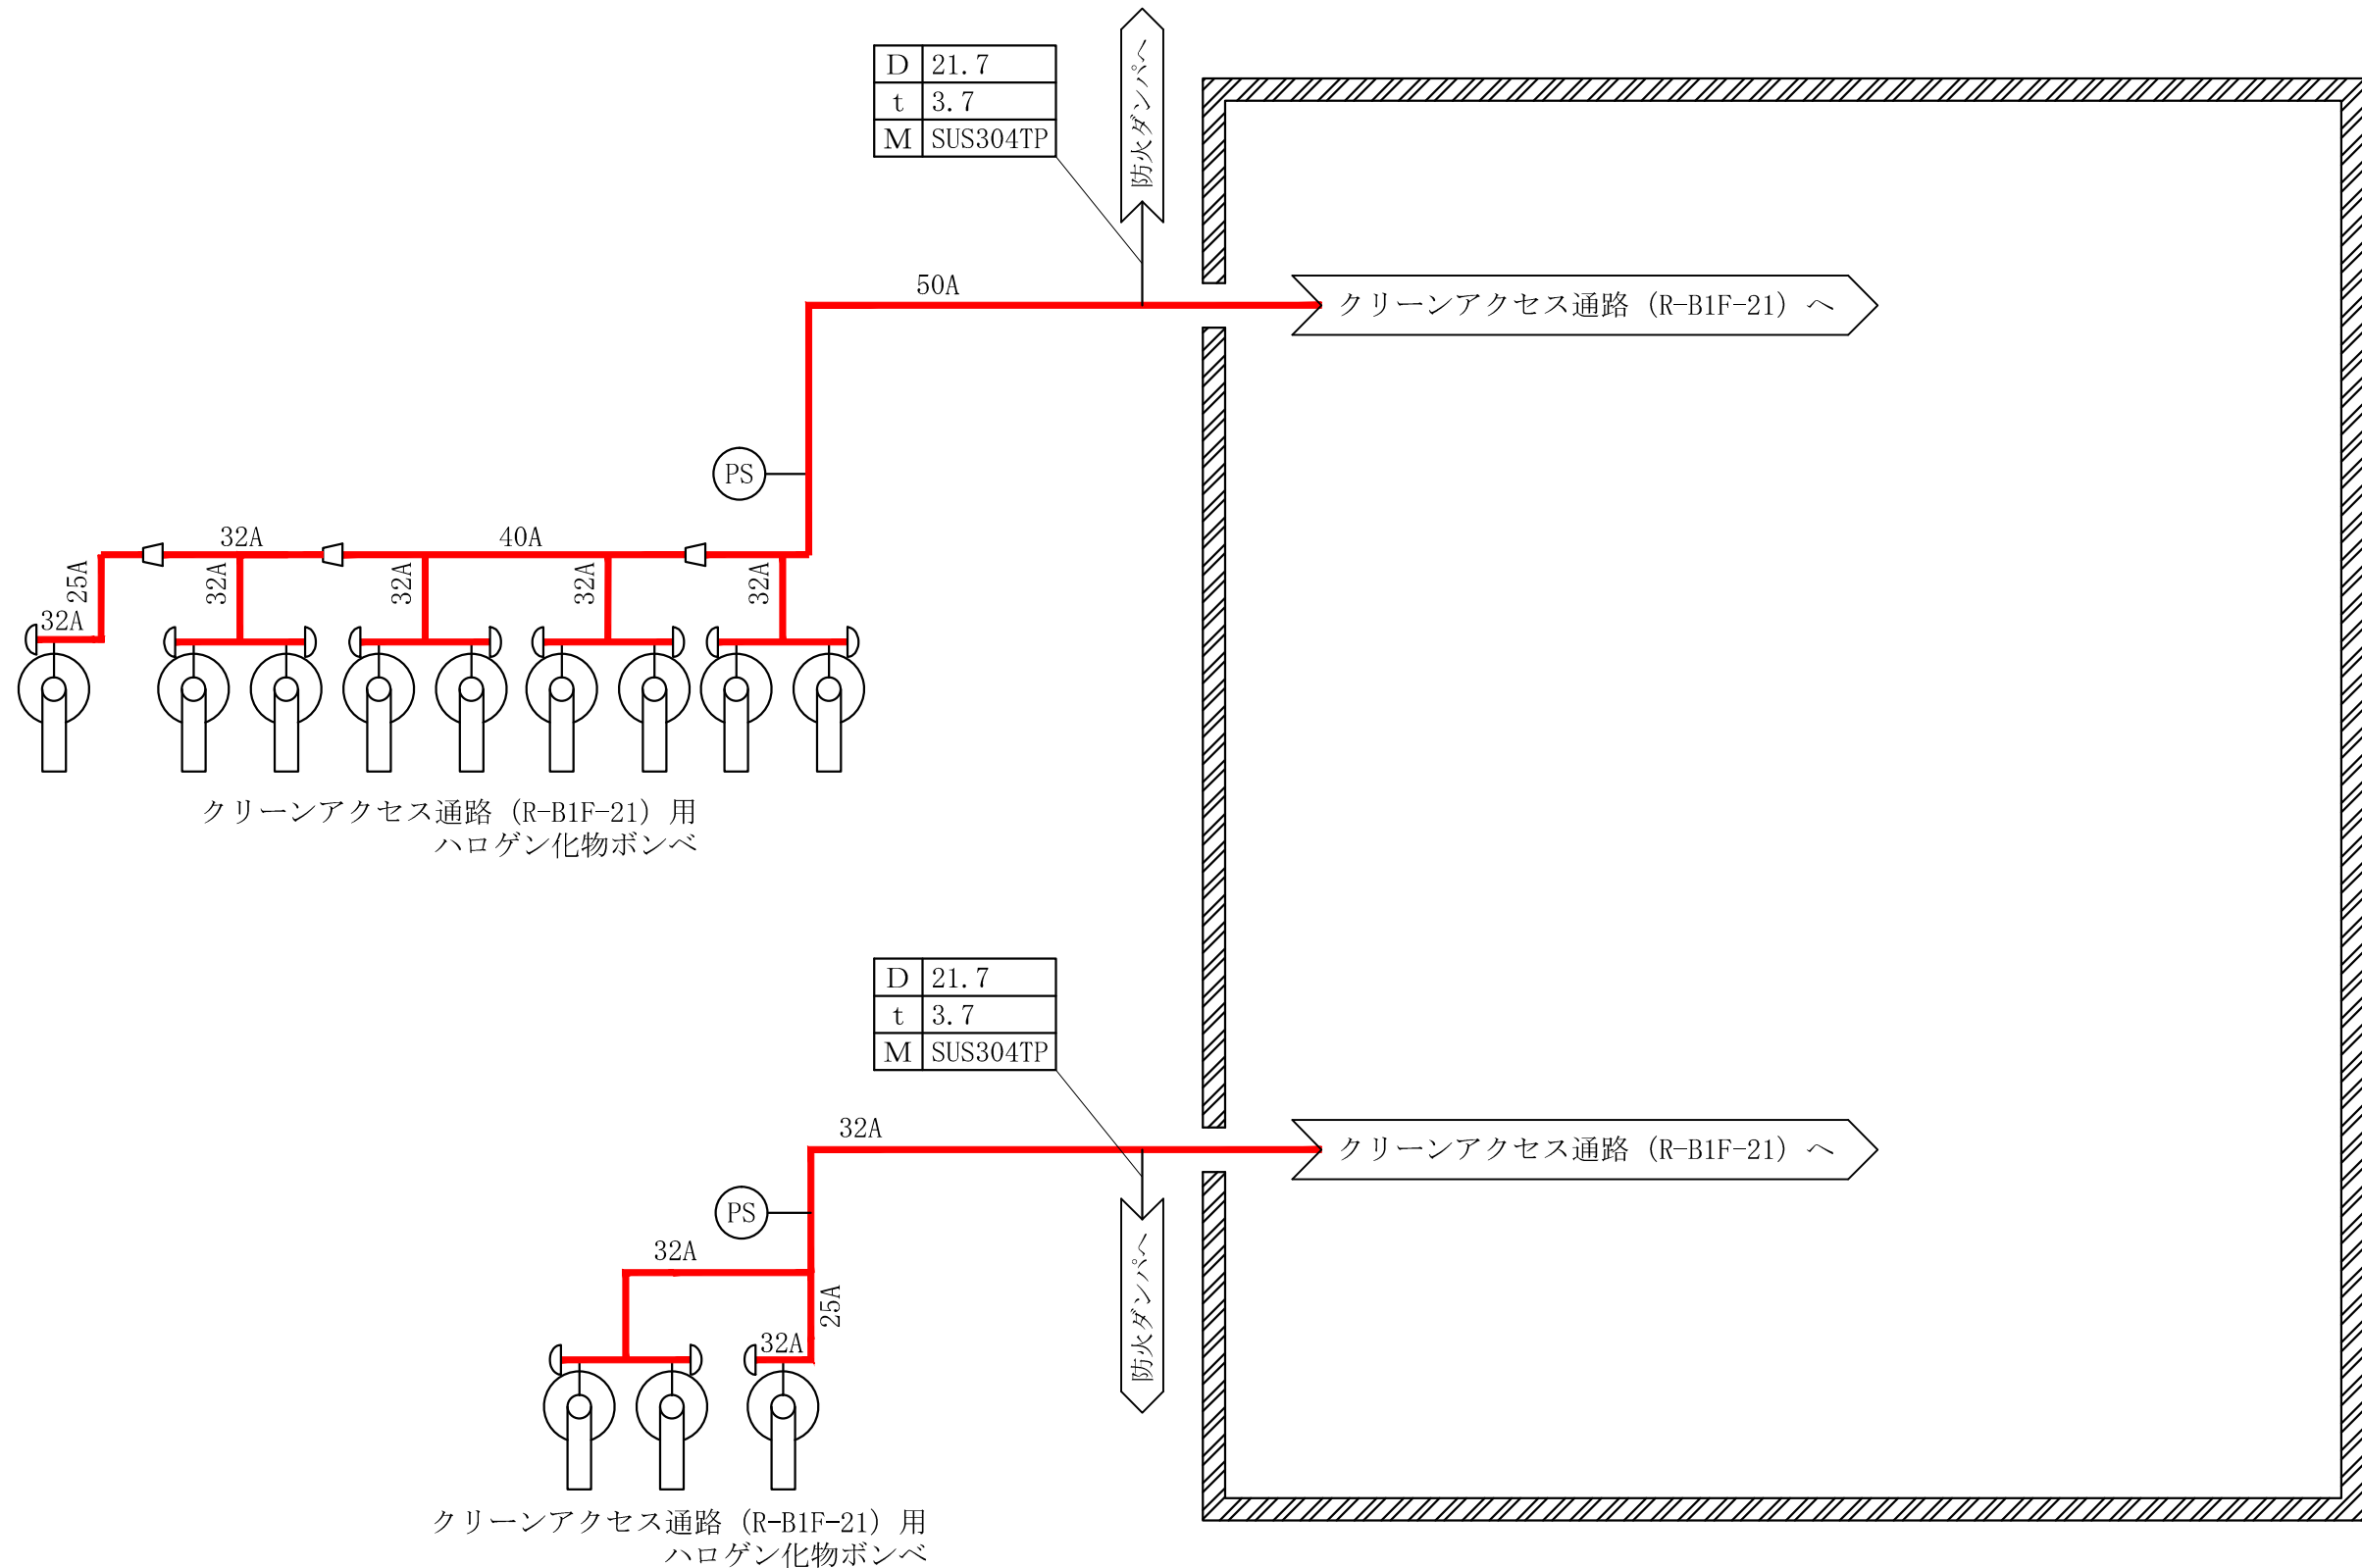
| D | 21.7 |
|---|---|
| t | 3.7 |
| M | SUS304TP |

防火ダンパへ

50A

クリーンアクセス通路（R-B1F-21）へ

PS

32A

40A

25A

32A

32A

32A

32A

32A

クリーンアクセス通路（R-B1F-21）用
ハロゲン化物ボンベ

| D | 21.7 |
|---|---|
| t | 3.7 |
| M | SUS304TP |

32A

クリーンアクセス通路（R-B1F-21）へ

PS

32A

25A

32A

防火ダンパへ

クリーンアクセス通路（R-B1F-21）用
ハロゲン化物ボンベ